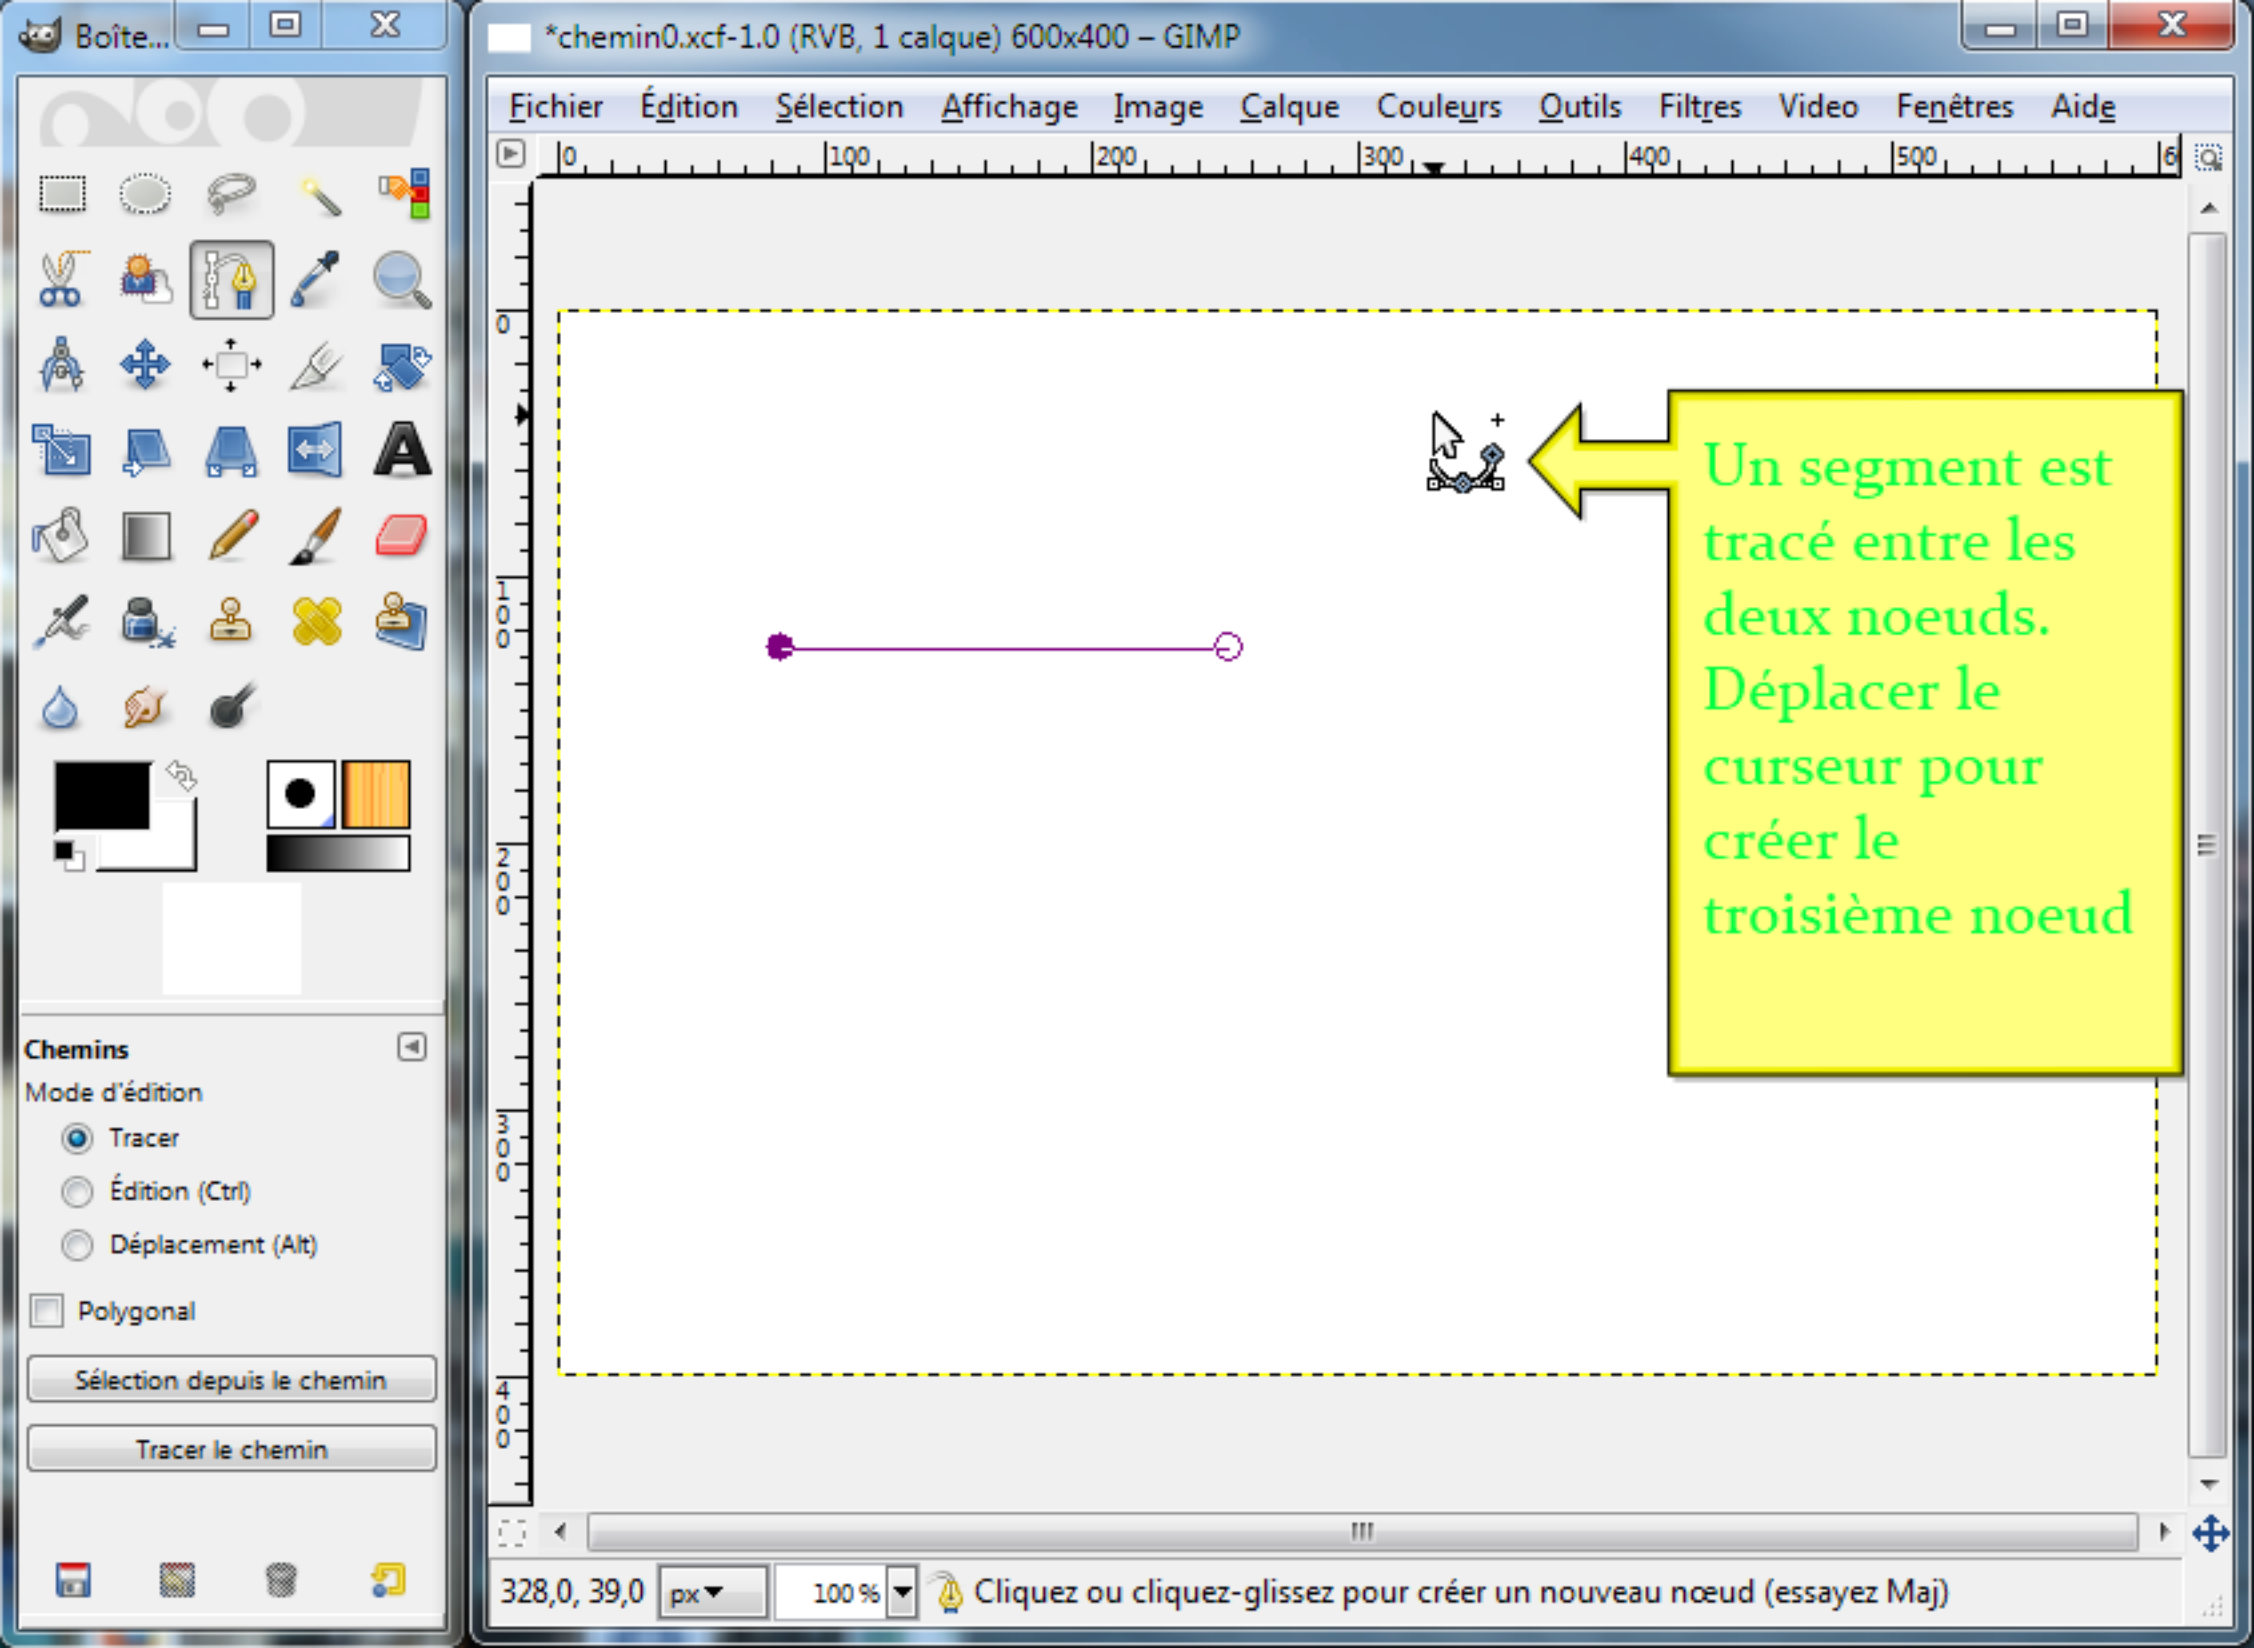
Boîte...

*chemin0.xcf-1.0 (RVB, 1 calque) 600x400 – GIMP

Fichier Édition Sélection Affichage Image Calque Couleurs Outils Filtres Video Fenêtres Aide

0 100 200 300 400 500 6

0
100
200
300
400

Un segment est tracé entre les deux noeuds. Déplacer le curseur pour créer le troisième noeud

Chemins
Mode d'édition
Tracer
Édition (Ctrl)
Déplacement (Alt)
Polygonal
Sélection depuis le chemin
Tracer le chemin

328,0, 39,0 px 100 % Cliquez ou cliquez-glissez pour créer un nouveau nœud (essayez Maj)